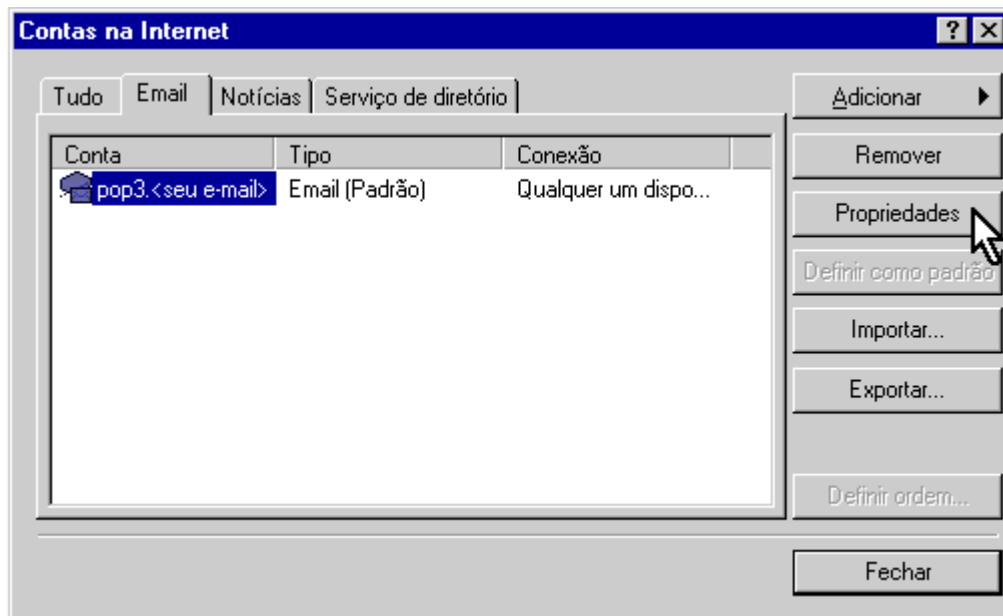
Contas na Internet

? X

Tudo | Email | Notícias | Serviço de diretório

| Conta | Tipo | Conexão |
|---|---|---|
| pop3.<seu e-mail> | Email (Padrão) | Qualquer um dispo... |

Adicionar
Remover
Propriedades
Definir como padrão
Importar...
Exportar...
Definir ordem...
Fechar